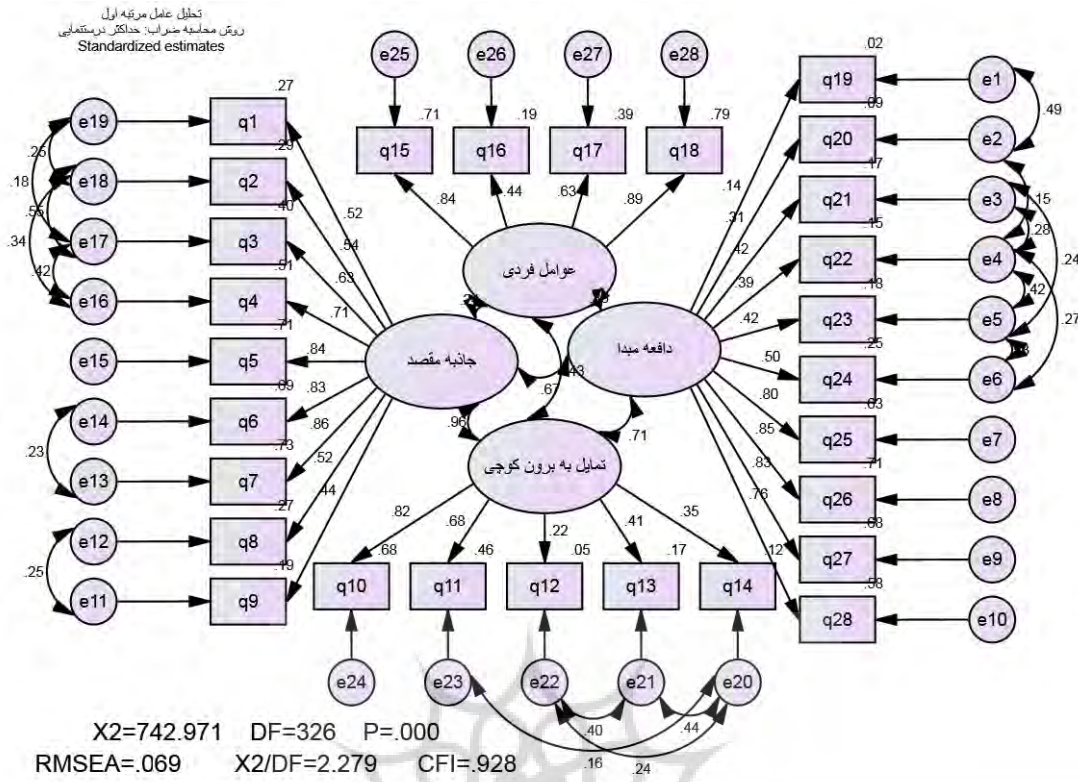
تحلیل عامل مرتبه اول
روش محاسبه ضرایب: حداکثر درستنمایی
Standardized estimates

e25 e26 e27 e28
.71 .19 .39 .79
q15 q16 q17 q18
.84 .44 .63 .89
عوامل فردی

e19 q1 .27
e18 q2 .29
e17 q3 .40
e16 q4 .51
e15 q5 .71
e14 q6 .69
e13 q7 .73
e12 q8 .27
e11 q9 .19
.26 .18 .55 .34 .42 .23 .25
.52 .54 .63 .71 .84 .83 .86 .52 .44
جاذبه مقصد
.96 .67 .43
دافعه مبدا
.71
تمایل به برون کوچی
.82 .68 .22 .41 .35
.68 .46 .05 .17
q10 q11 q12 q13 q14
e24 e23 e22 e21 e20
.40 .44 .16 .24

.02 q19 e1
.09 q20 e2
.17 q21 e3
.15 q22 e4
.18 q23 e5
.25 q24 e6
.63 q25 e7
.71 q26 e8
.68 q27 e9
.58 q28 e10
.49 .15 .28 .24 .42 .27
.14 .31 .42 .39 .42 .50 .80 .85 .83 .76 .12

X2=742.971 DF=326 P=.000
RMSEA=.069 X2/DF=2.279 CFI=.928